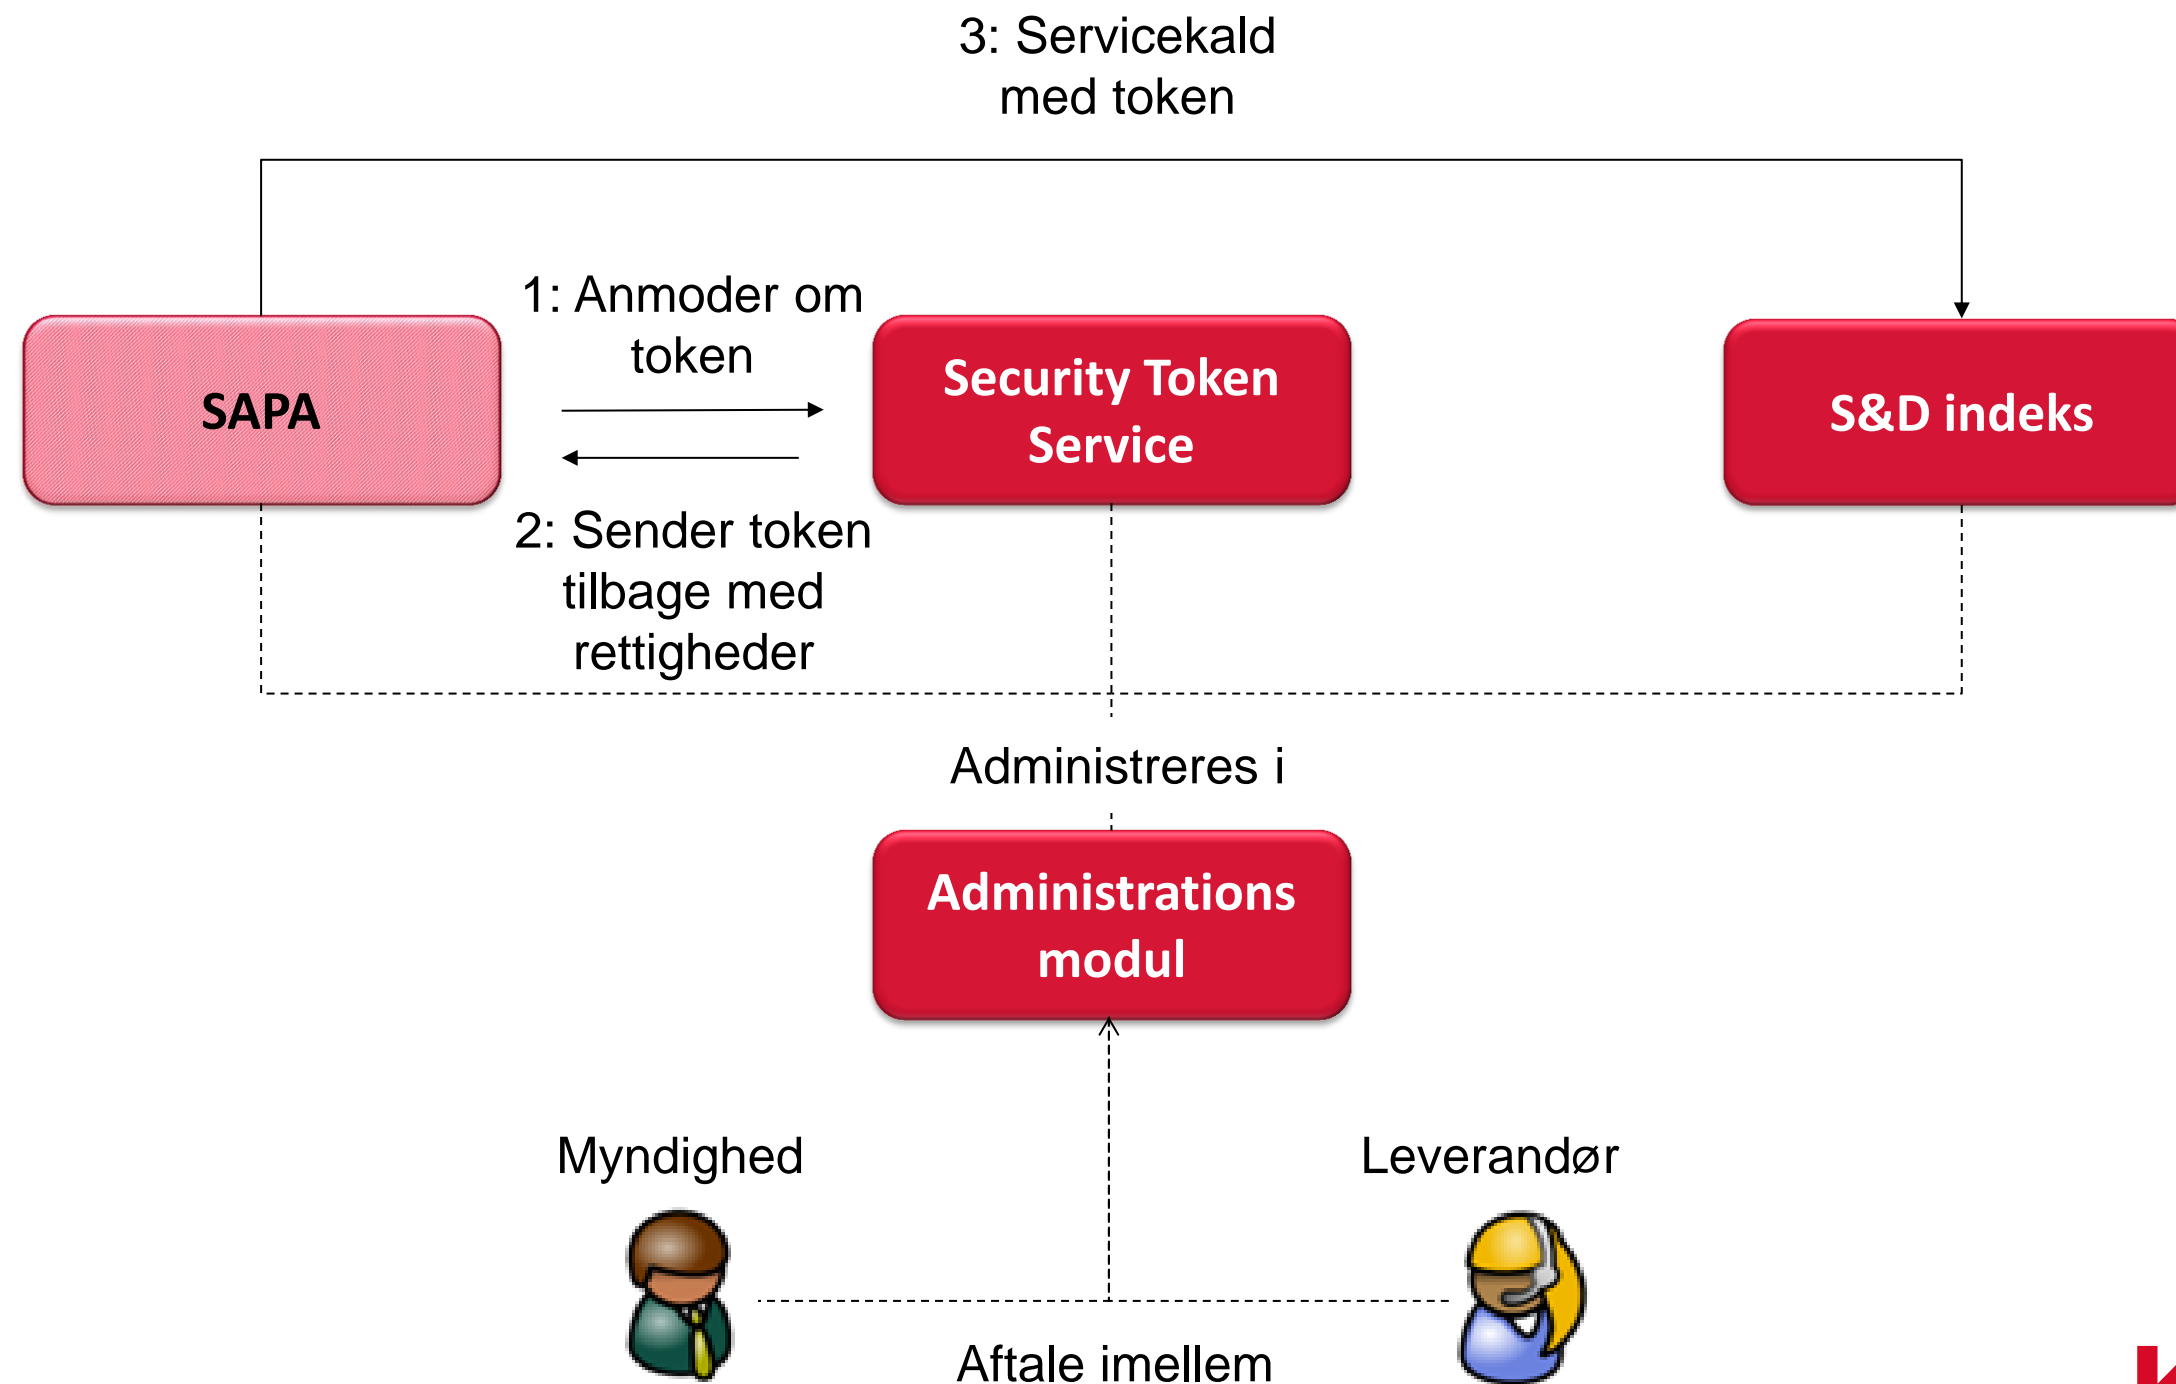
3: Servicekald med token

1: Anmoder om token

SAPA

Security Token Service

S&D indeks

2: Sender token tilbage med rettigheder

Administreres i

Administrations modul

Myndighed

Leverandør

Aftale imellem